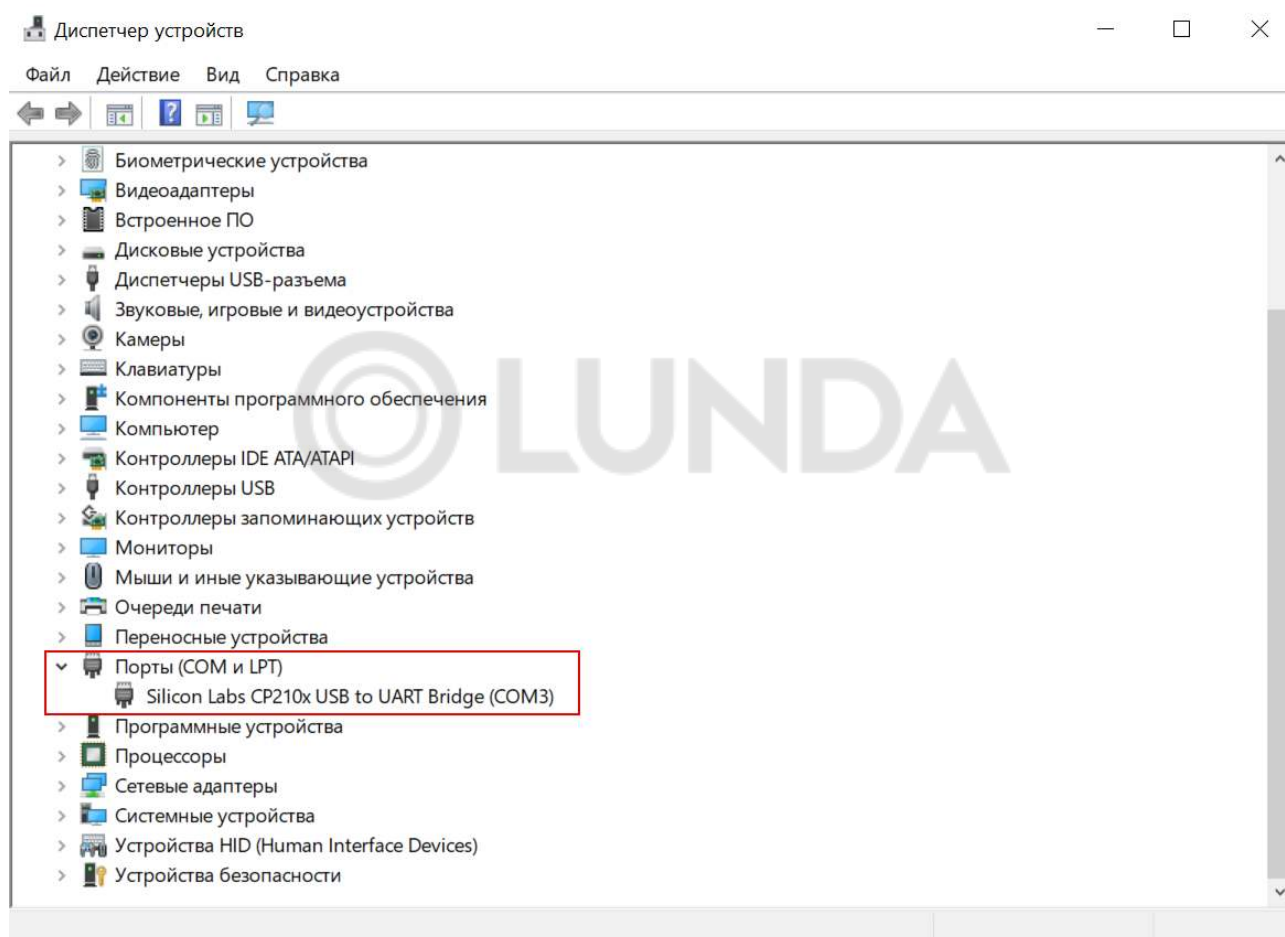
Диспетчер устройств

Файл Действие Вид Справка

Биометрические устройства
Видеоадаптеры
Встроенное ПО
Дисковые устройства
Диспетчеры USB-разъема
Звуковые, игровые и видеоустройства
Камеры
Клавиатуры
Компоненты программного обеспечения
Компьютер
Контроллеры IDE ATA/ATAPI
Контроллеры USB
Контроллеры запоминающих устройств
Мониторы
Мыши и иные указывающие устройства
Очереди печати
Переносные устройства
Порты (COM и LPT)
Silicon Labs CP210x USB to UART Bridge (COM3)
Программные устройства
Процессоры
Сетевые адаптеры
Системные устройства
Устройства HID (Human Interface Devices)
Устройства безопасности

LUNDA